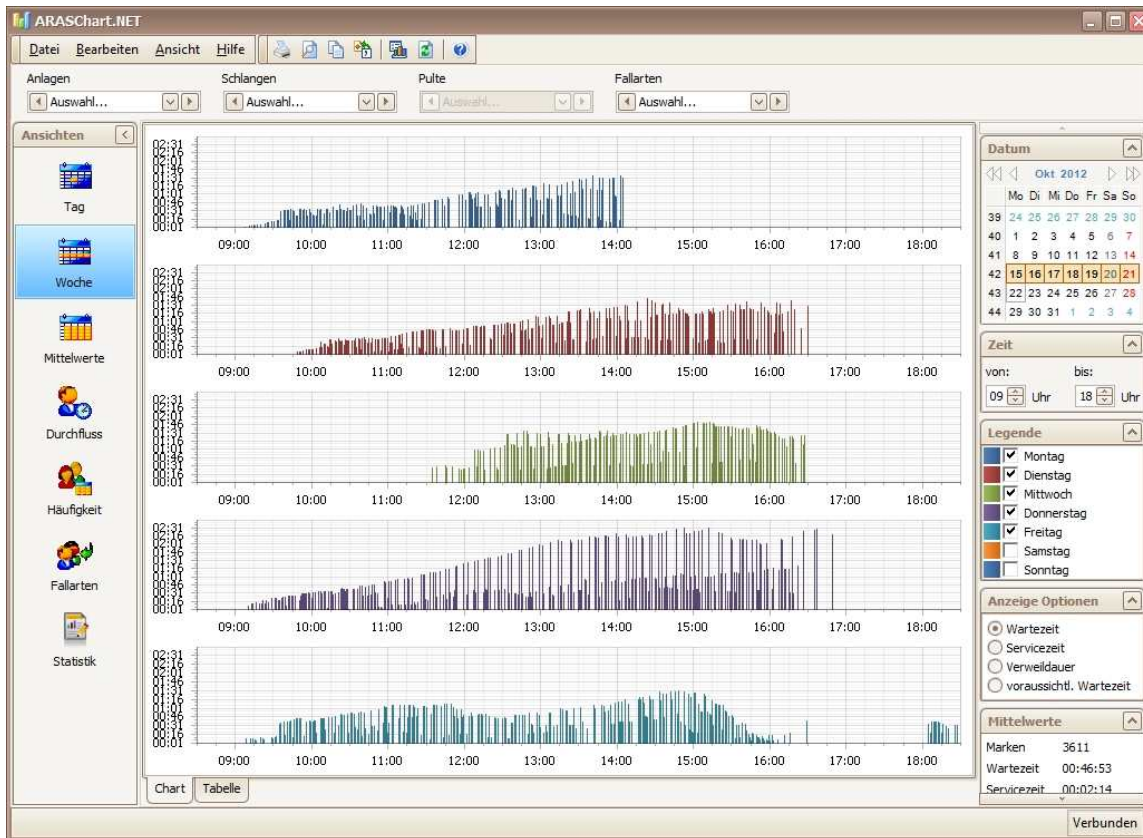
ARASChart.NET

Datei Bearbeiten Ansicht Hilfe

Anlagen
Auswahl...

Schlangen
Auswahl...

Pulte
Auswahl...

Fallarten
Auswahl...

Ansichten

Tag

Woche

Mittelwerte

Durchfluss

Häufigkeit

Fallarten

Statistik

02:31
02:16
02:01
01:46
01:31
01:16
01:01
00:46
00:31
00:16
00:01
09:00 10:00 11:00 12:00 13:00 14:00 15:00 16:00 17:00 18:00

02:31
02:16
02:01
01:46
01:31
01:16
01:01
00:46
00:31
00:16
00:01
09:00 10:00 11:00 12:00 13:00 14:00 15:00 16:00 17:00 18:00

02:31
02:16
02:01
01:46
01:31
01:16
01:01
00:46
00:31
00:16
00:01
09:00 10:00 11:00 12:00 13:00 14:00 15:00 16:00 17:00 18:00

02:31
02:16
02:01
01:46
01:31
01:16
01:01
00:46
00:31
00:16
00:01
09:00 10:00 11:00 12:00 13:00 14:00 15:00 16:00 17:00 18:00

02:31
02:16
02:01
01:46
01:31
01:16
01:01
00:46
00:31
00:16
00:01
09:00 10:00 11:00 12:00 13:00 14:00 15:00 16:00 17:00 18:00

Chart Tabelle

Datum
Okt 2012

| | Mo | Di | Mi | Do | Fr | Sa | So |
|---|---|---|---|---|---|---|---|
| 39 | 24 | 25 | 26 | 27 | 28 | 29 | 30 |
| 40 | 1 | 2 | 3 | 4 | 5 | 6 | 7 |
| 41 | 8 | 9 | 10 | 11 | 12 | 13 | 14 |
| 42 | 15 | 16 | 17 | 18 | 19 | 20 | 21 |
| 43 | 22 | 23 | 24 | 25 | 26 | 27 | 28 |
| 44 | 29 | 30 | 31 | 1 | 2 | 3 | 4 |

Zeit
von: bis:
09 Uhr 18 Uhr

Legende
Montag
Dienstag
Mittwoch
Donnerstag
Freitag
Samstag
Sonntag

Anzeige Optionen
Wartezeit
Servicezeit
Verweildauer
voraussichtl. Wartezeit

Mittelwerte
Marken 3611
Wartezeit 00:46:53
Servicezeit 00:02:14

Verbunden